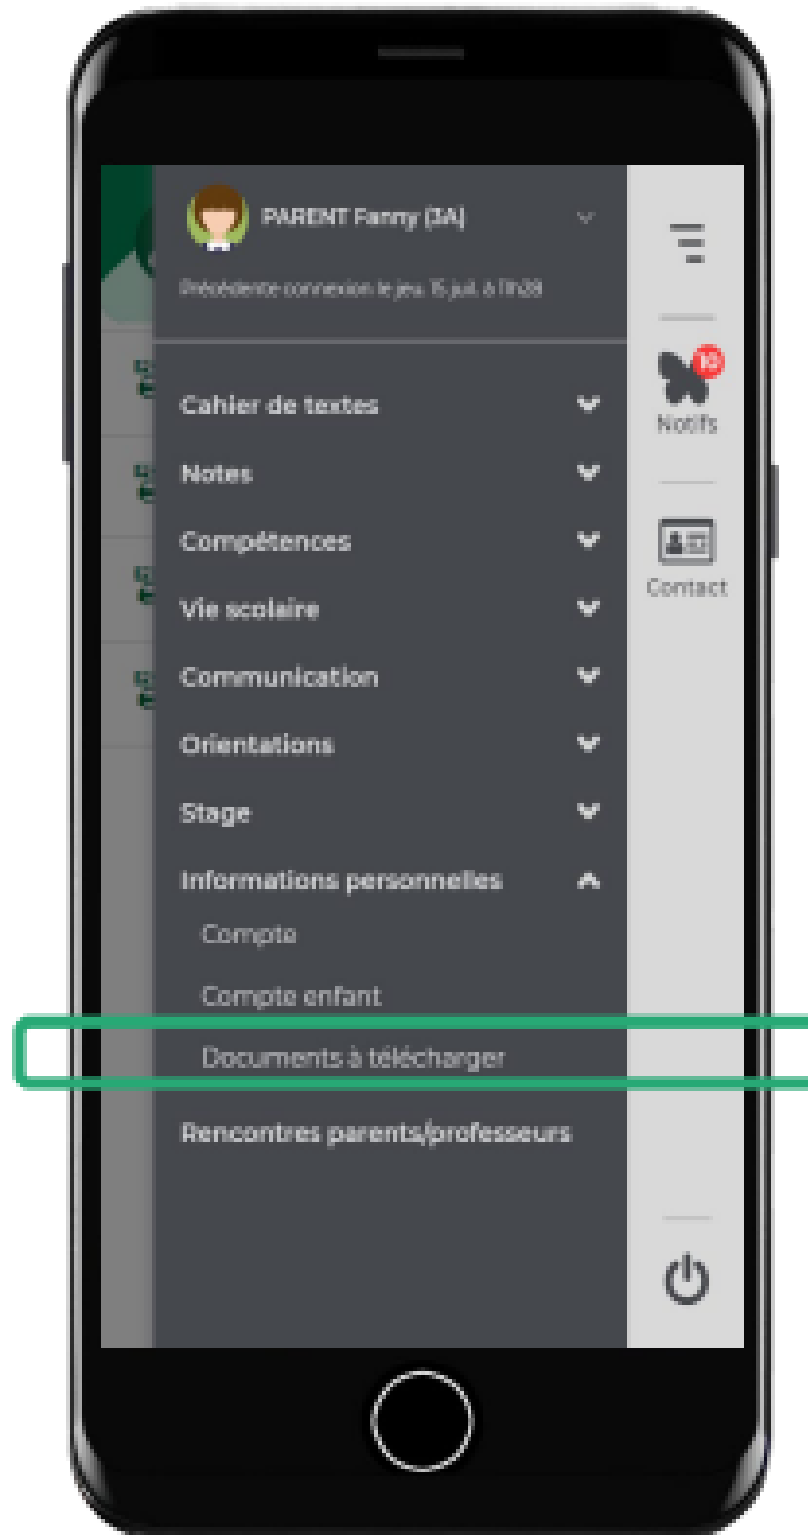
PARENT Fanny (3A)

Précédente connexion le jeu. 15 juil. à 11h28

Cahier de textes

Notes

Compétences

Vie scolaire

Communication

Orientations

Stage

Informations personnelles

Compte

Compte enfant

Documents à télécharger

Rencontres parents/professeurs

10

Notifs

Contact